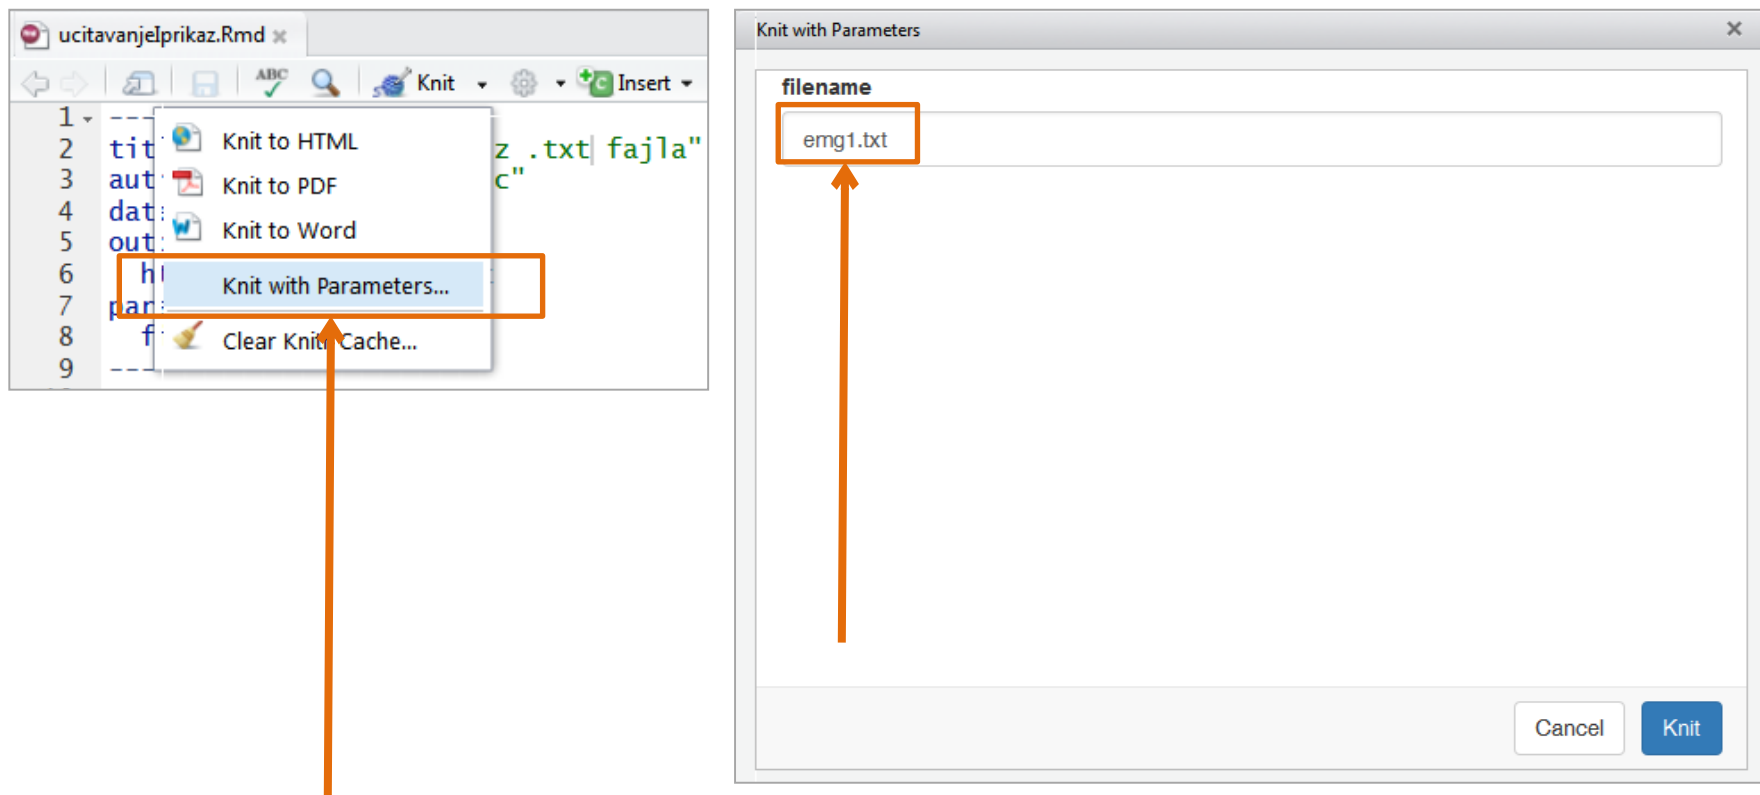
ucitavanjeIprikaz.Rmd

Knit

Insert

1 ---
2 tit z .txt fajla"
3 aut c"
4 dat
5 out
6 h
7 par
8 f
9 ---

Knit to HTML
Knit to PDF
Knit to Word
Knit with Parameters...
Clear Knitr Cache...

Knit with Parameters

filename

emg1.txt

Cancel

Knit